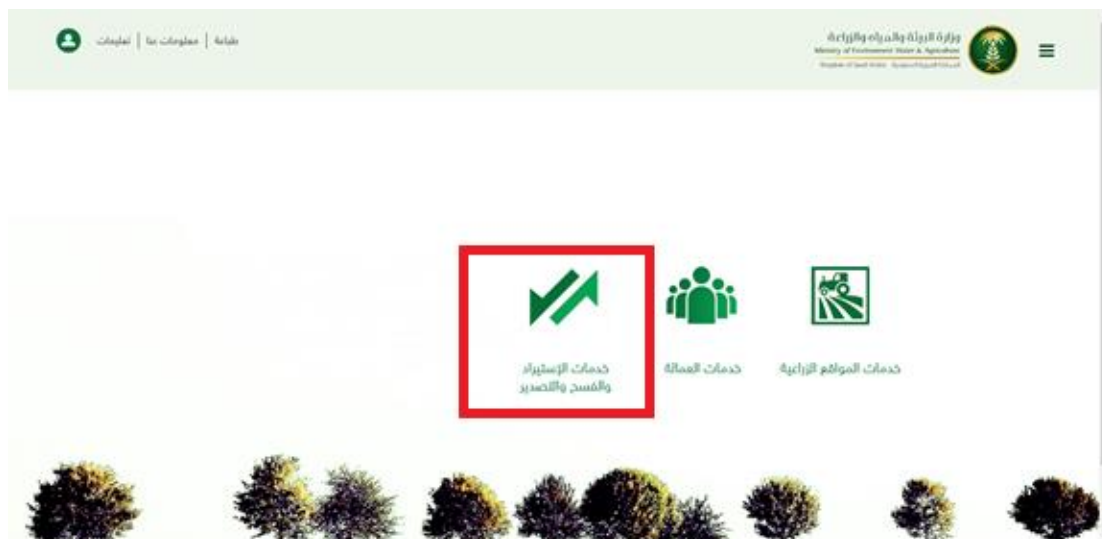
وزارة البيئة والمياه والزراعة
Ministry of Environment Water & Agriculture
Kingdom of Saudi Arabia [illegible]

طباعة | معلومات عنا | تعليمات

خدمات المواقع الزراعية

خدمات العمالة

خدمات الإستيراد والفسح والتصدير